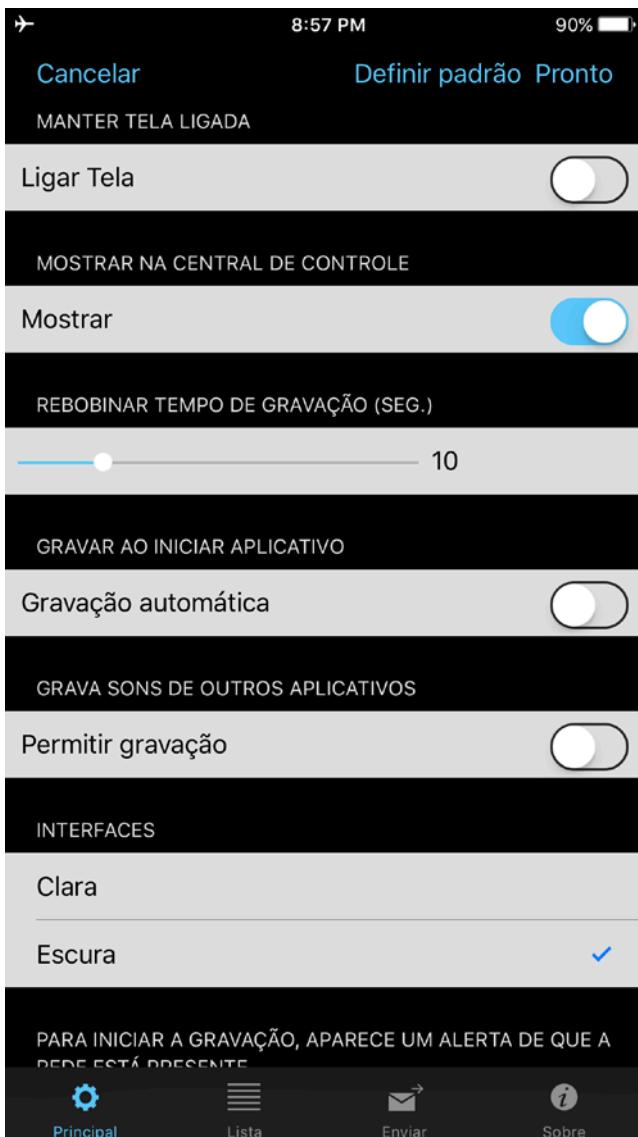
8:57 PM 90%

Cancelar Definir padrão Pronto

MANTER TELA LIGADA

Ligar Tela

MOSTRAR NA CENTRAL DE CONTROLE

Mostrar

REBOBINAR TEMPO DE GRAVAÇÃO (SEG.)

10

GRAVAR AO INICIAR APLICATIVO

Gravação automática

GRAVA SONS DE OUTROS APLICATIVOS

Permitir gravação

INTERFACES

Clara

Escura

PARA INICIAR A GRAVAÇÃO, APARECE UM ALERTA DE QUE A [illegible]

Principal Lista Enviar Sobre